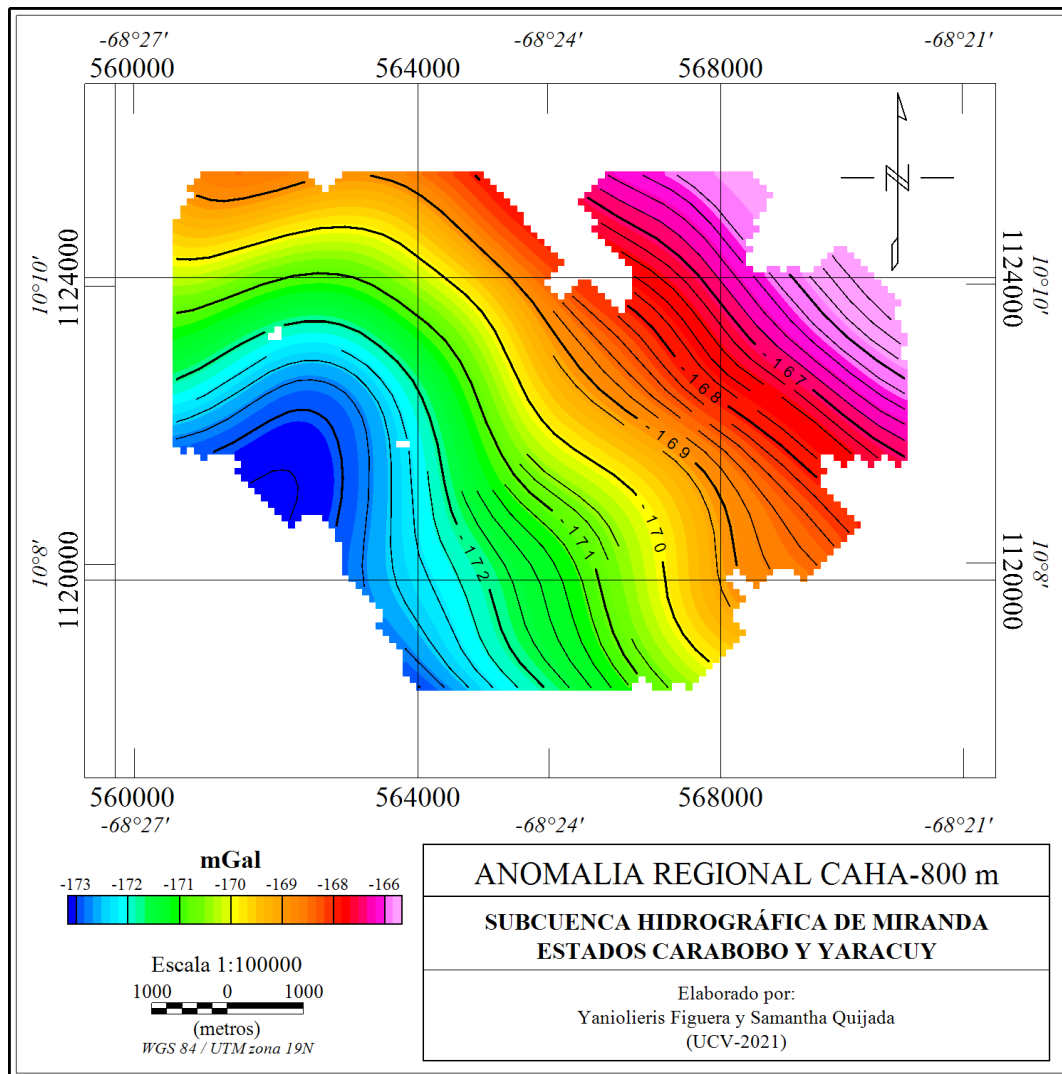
-68°27′ -68°24′ -68°21′
560000 564000 568000

10°10′ 1124000
10°8′ 1120000

1124000 10°10′
1120000 10°8′

-167
-168
-169
-170
-171
-172

560000 564000 568000
-68°27′ -68°24′ -68°21′

mGal
-173 -172 -171 -170 -169 -168 -166

Escala 1:100000
1000 0 1000
(metros)
WGS 84 / UTM zona 19N

ANOMALIA REGIONAL CAHA-800 m

SUBCUENCA HIDROGRÁFICA DE MIRANDA
ESTADOS CARABOBO Y YARACUY

Elaborado por:
Yaniolieris Figuera y Samantha Quijada
(UCV-2021)